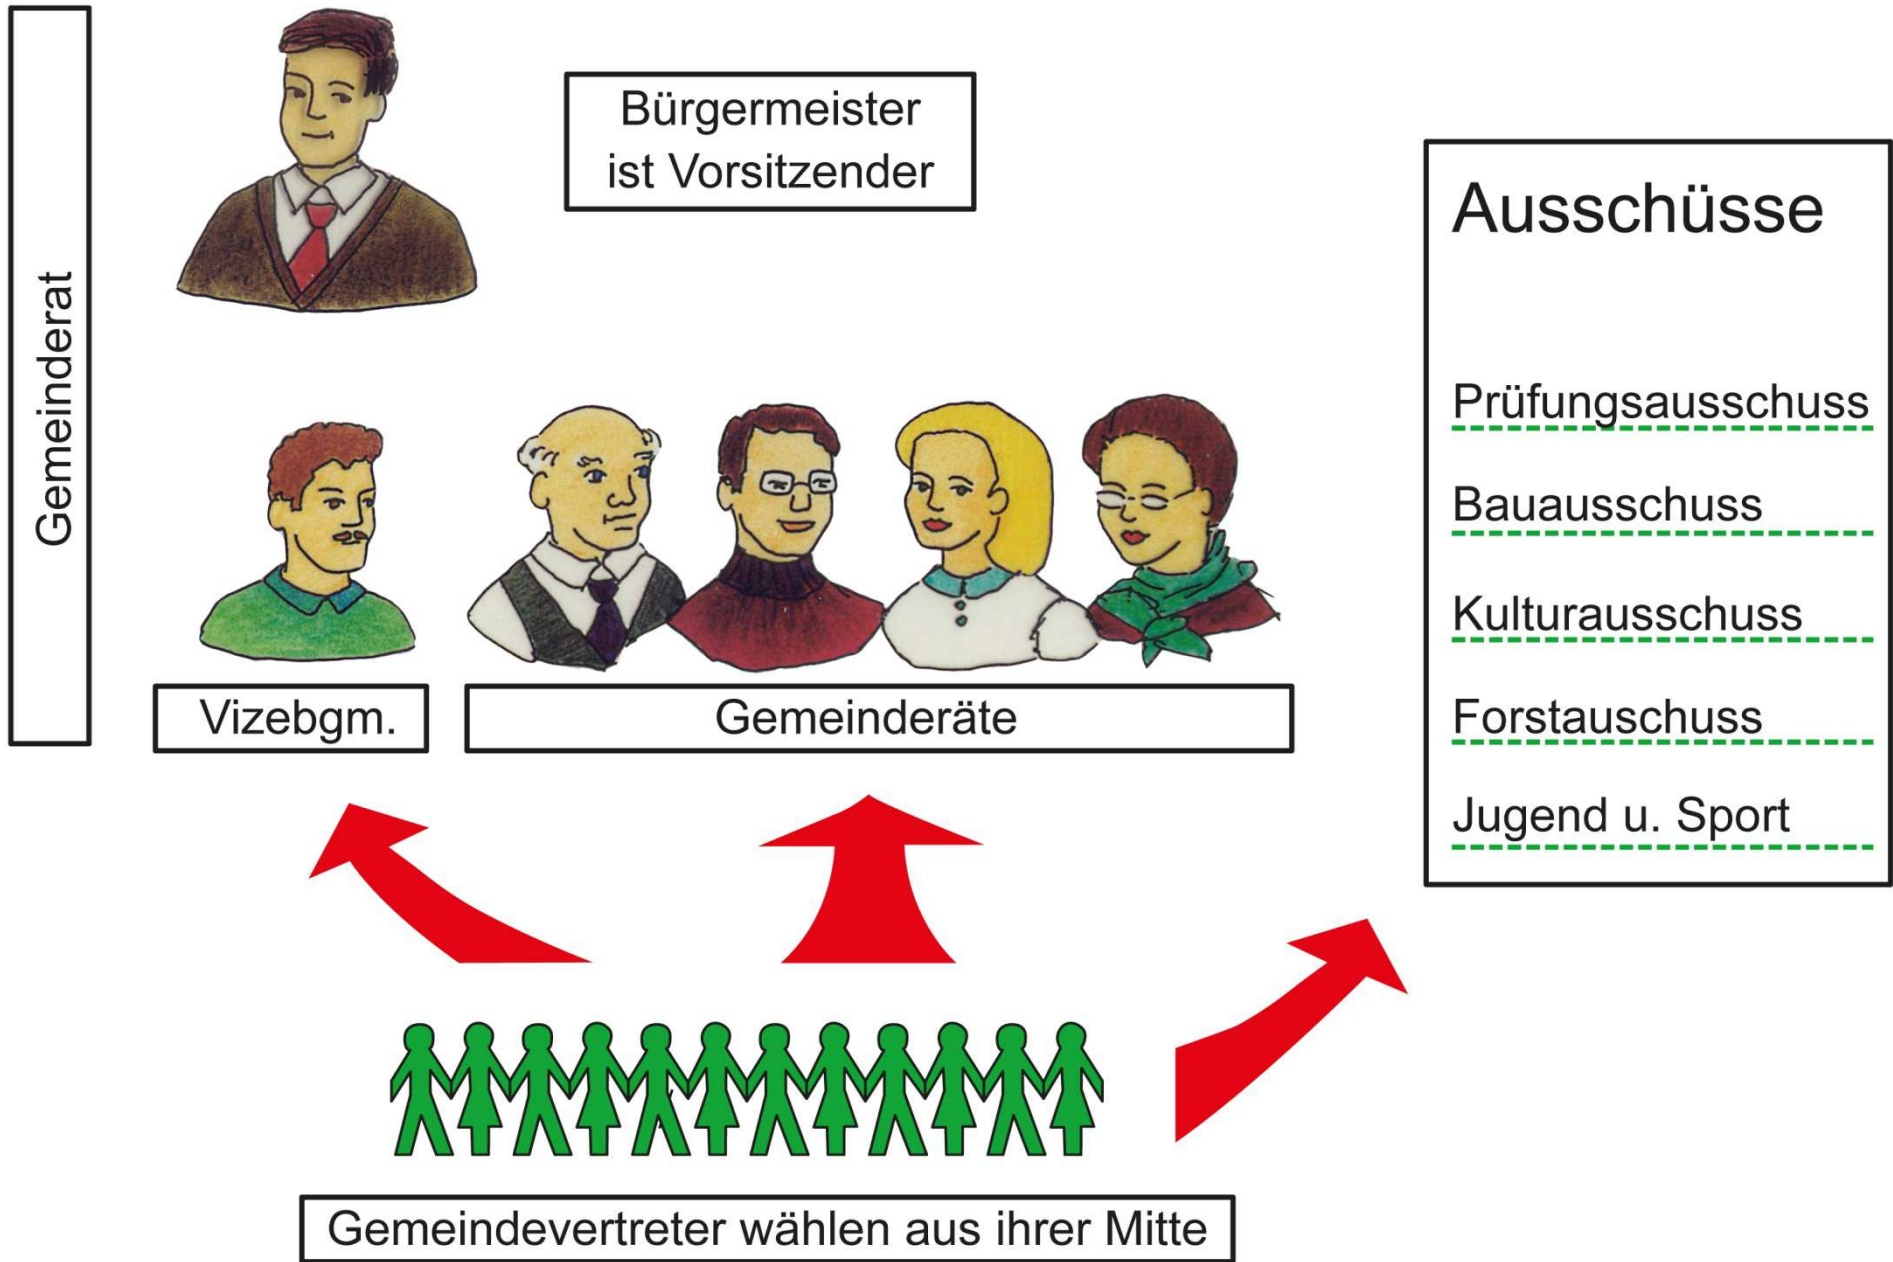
Gemeinderat

Bürgermeister ist Vorsitzender

Ausschüsse

Prüfungsausschuss

Bauausschuss

Kulturausschuss

Forstauschuss

Jugend u. Sport

Vizebgm.

Gemeinderäte

Gemeindevertreter wählen aus ihrer Mitte